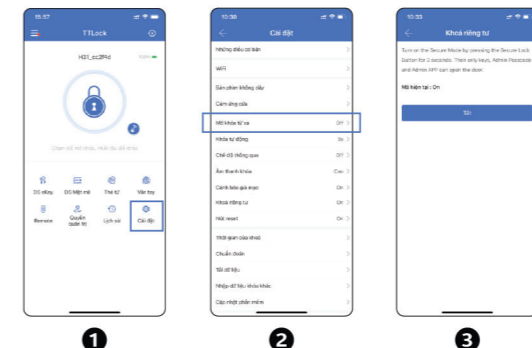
15:57
TTLock
H31_cc2Fld
Chạm để mở khóa. Nhấn lâu để khóa
DS nhãn
DS Mật mã
Thẻ từ
Vân tay
Remote
Quyền quản trị
Lịch sử
Cài đặt

10:30
Cài đặt
Những điều cơ bản
WiFi
Sản phẩm không dây
Cảm ứng cửa
Mở khóa từ xa Off
Khóa tự động 5s
Chế độ thông qua Off
Âm thanh khóa Cao
Cảnh báo giả mạo On
Khóa riêng tư On
Nút reset On
Thời gian của khoá
Chuẩn đoán
Tải dữ liệu
Nhập dữ liệu khóa khác
Cập nhật phần mềm

10:33
Khoá riêng tư
Turn on the Secure Mode by pressing the Secure Lock Button for 2 seconds. Then only keys, Admin Passcode and Admin APP can open the door.
Mô hiện tại : On
Tắt

❶
❷
❸